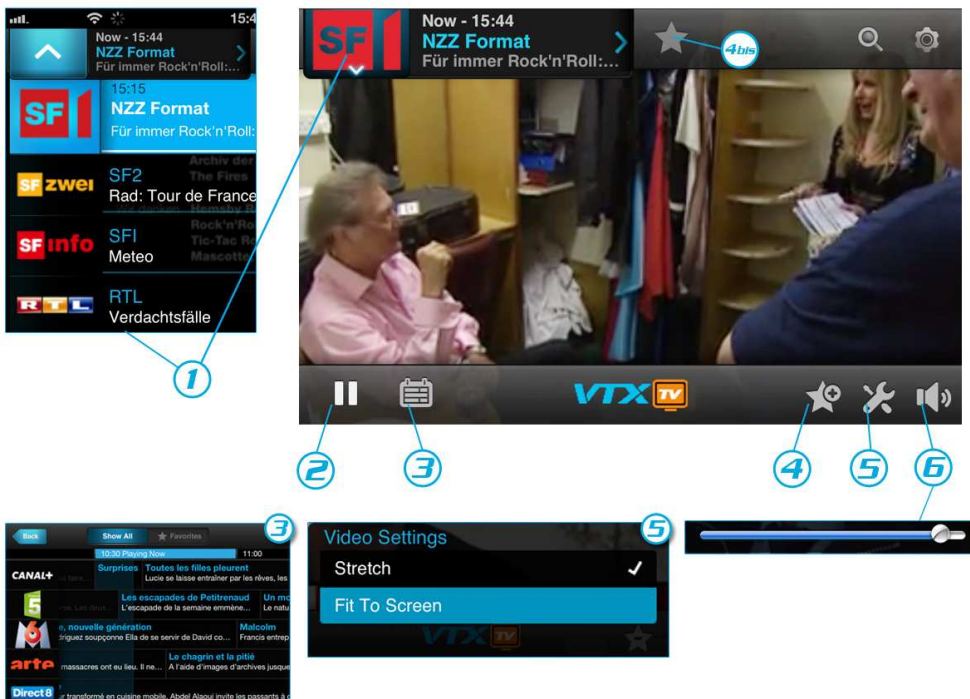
15:4

Now - 15:44
NZZ Format
Für immer Rock'n'Roll:...

SF 1
15:15
NZZ Format
Für immer Rock'n'Roll:

SF zwei
SF2
Rad: Tour de France
Archiv der
The Fires
Hemsby R

SF info
SFI
Meteo
Rock'n'Ro
Tic-Tac R
Mascotte

RTL
RTL
Verdachtsfälle

1

SF 1
Now - 15:44
NZZ Format
Für immer Rock'n'Roll:...

4bis

VTX TV

2
3
4
5
6

Back
Show All
Favorites
10:30 Playing Now
11:00
CANAL+
Surprises
Toutes les filles pleurent
Lucie se laisse entraîner par les rêves, les
5
Les escapades de Petitrenaud
L'escapade de la semaine emmène...
Un mo
Le natu
M6
e, nouvelle génération
driguez soupçonne Ella de se servir de David co...
Malcolm
Francis entrep
arte
massacres ont eu lieu. Il ne...
Le chagrin et la pitié
A l'aide d'images d'archives jusque
Direct8
r transformé en cuisine mobile. Abdel Alaoui invite les passants à
3

Video Settings
Stretch
Fit To Screen
VTX TV
5